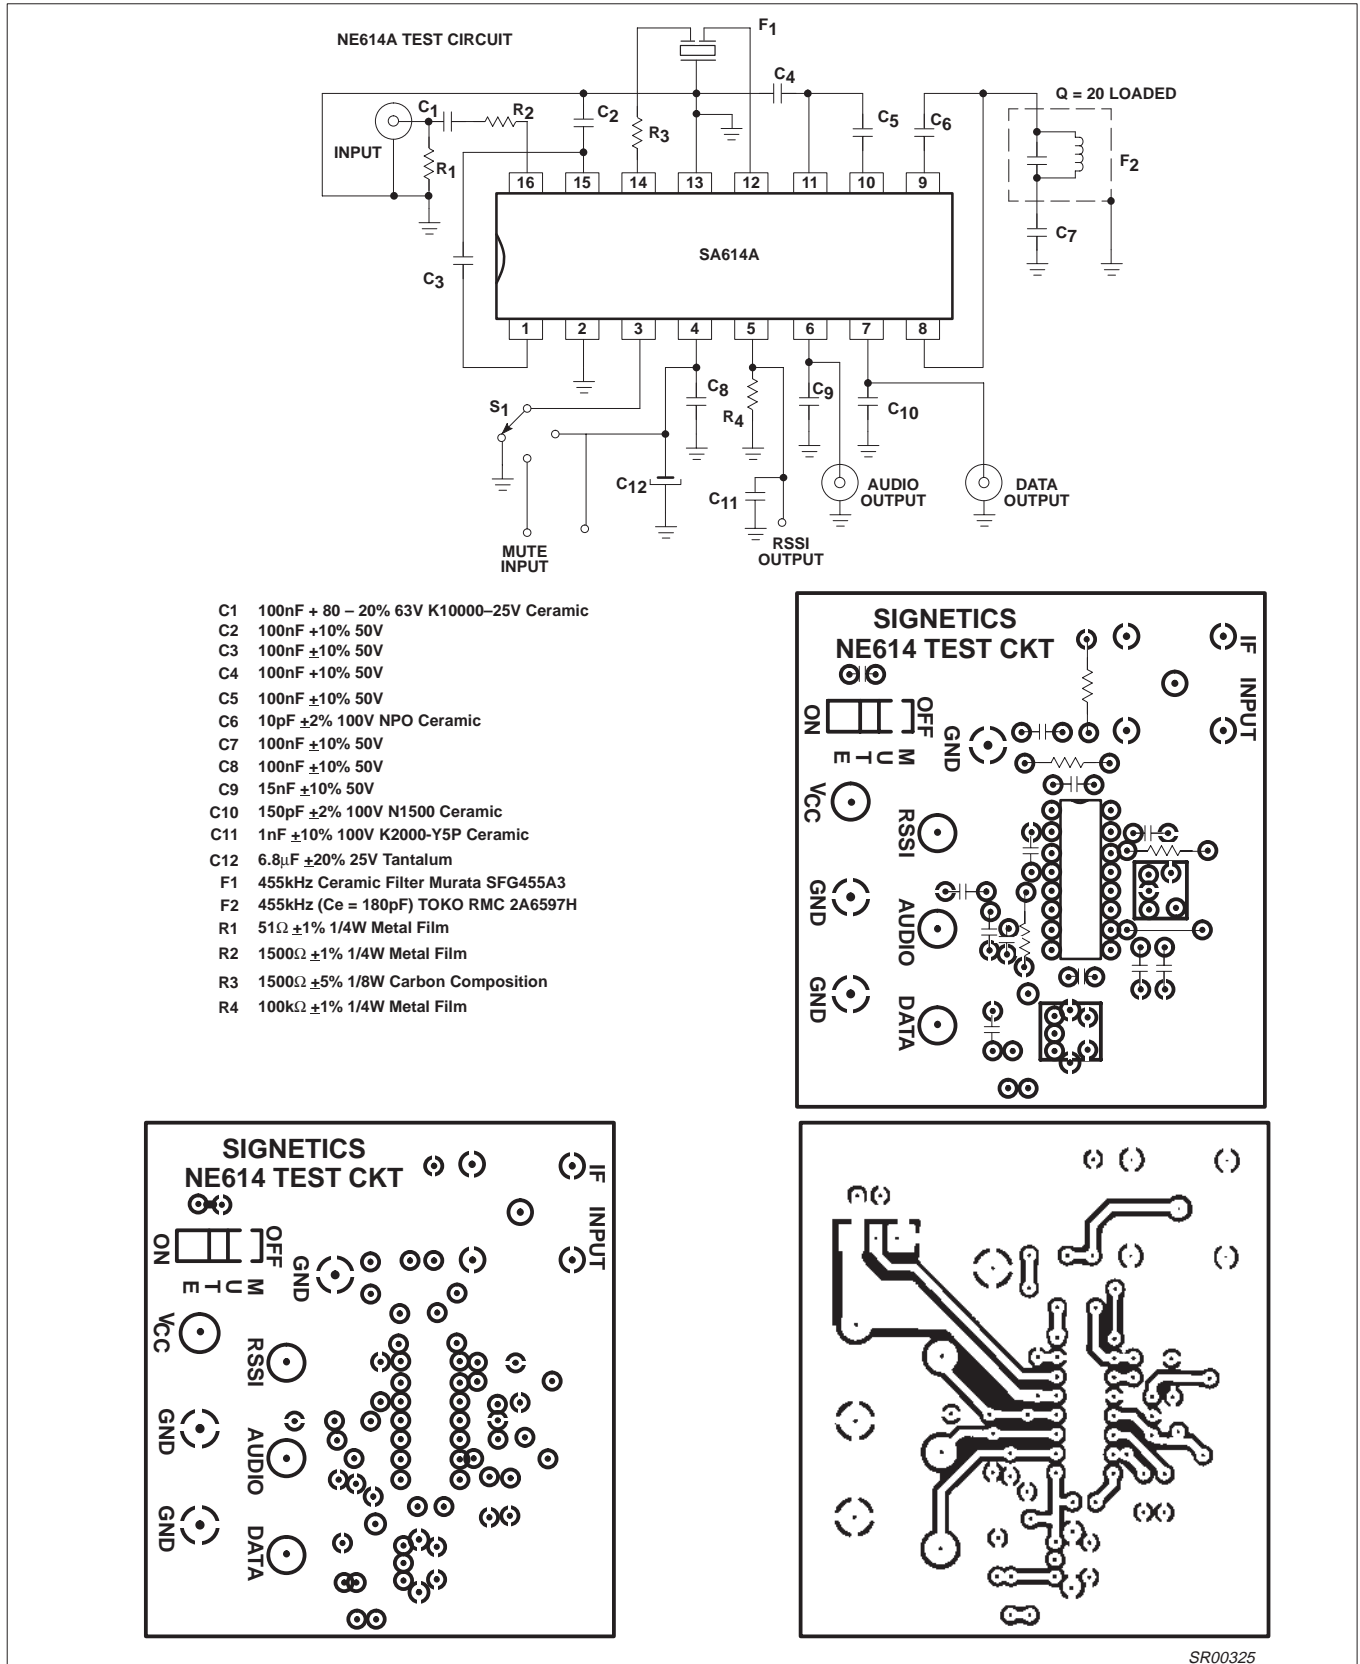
NE614A TEST CIRCUIT

$F_1$

$C_4$

Q = 20 LOADED

$C_1$ $R_2$ $C_2$ $R_3$ $C_5$ $C_6$

INPUT

$R_1$

16 15 14 13 12 11 10 9

$F_2$

$C_7$

SA614A

$C_3$

1 2 3 4 5 6 7 8

$C_8$

$S_1$

$R_4$

$C_9$

$C_{10}$

$C_{12}$

$C_{11}$

AUDIO OUTPUT

DATA OUTPUT

MUTE INPUT

RSSI OUTPUT

| | |
|---|---|
| C1 | 100nF + 80 – 20% 63V K10000–25V Ceramic |
| C2 | 100nF +10% 50V |
| C3 | 100nF $\pm$10% 50V |
| C4 | 100nF +10% 50V |
| C5 | 100nF $\pm$10% 50V |
| C6 | 10pF $\pm$2% 100V NPO Ceramic |
| C7 | 100nF $\pm$10% 50V |
| C8 | 100nF $\pm$10% 50V |
| C9 | 15nF $\pm$10% 50V |
| C10 | 150pF $\pm$2% 100V N1500 Ceramic |
| C11 | 1nF $\pm$10% 100V K2000-Y5P Ceramic |
| C12 | 6.8$\mu$F $\pm$20% 25V Tantalum |
| F1 | 455kHz Ceramic Filter Murata SFG455A3 |
| F2 | 455kHz (Ce = 180pF) TOKO RMC 2A6597H |
| R1 | 51$\Omega$ $\pm$1% 1/4W Metal Film |
| R2 | 1500$\Omega$ $\pm$1% 1/4W Metal Film |
| R3 | 1500$\Omega$ $\pm$5% 1/8W Carbon Composition |
| R4 | 100k$\Omega$ $\pm$1% 1/4W Metal Film |

SIGNETICS
NE614 TEST CKT

IF INPUT

ON OFF
MUTE
GND
VCC
RSSI
GND
AUDIO
GND
DATA

SIGNETICS
NE614 TEST CKT

IF INPUT

ON OFF
MUTE
GND
VCC
RSSI
GND
AUDIO
GND
DATA

SR00325